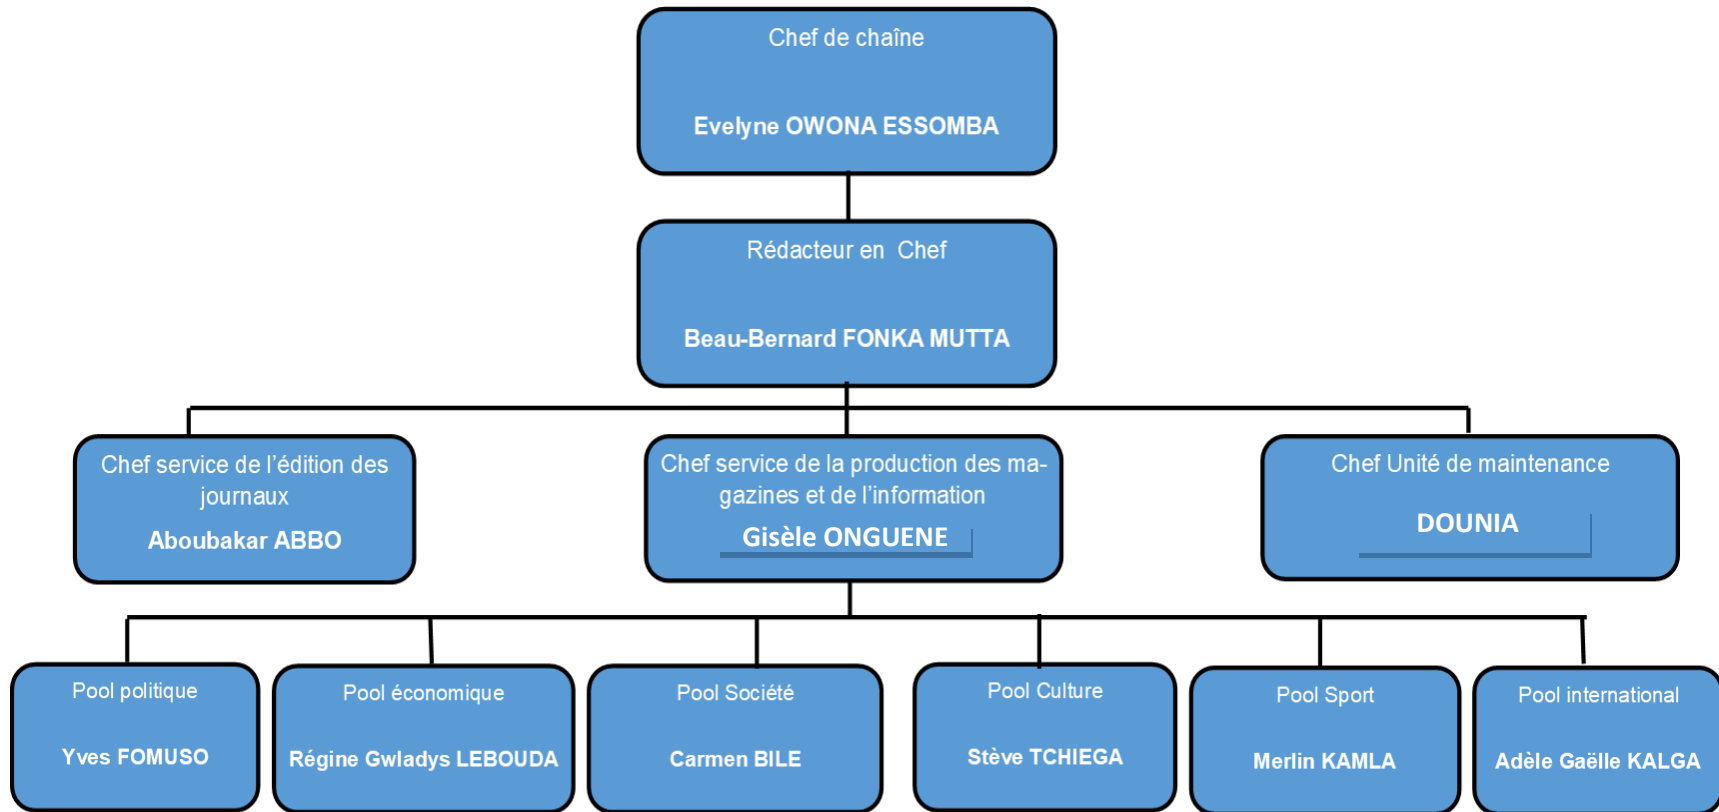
Chef de chaîne

Evelyne OWONA ESSOMBA

Rédacteur en Chef

Beau-Bernard FONKA MUTTA

Chef service de l'édition des journaux

Aboubakar ABBO

Chef service de la production des magazines et de l'information

Gisèle ONGUENE

Chef Unité de maintenance

DOUNIA

Pool politique

Yves FOMUSO

Pool économique

Régine Gwladys LEBOUDA

Pool Société

Carmen BILE

Pool Culture

Stève TCHIEGA

Pool Sport

Merlin KAMLA

Pool international

Adèle Gaëlle KALGA